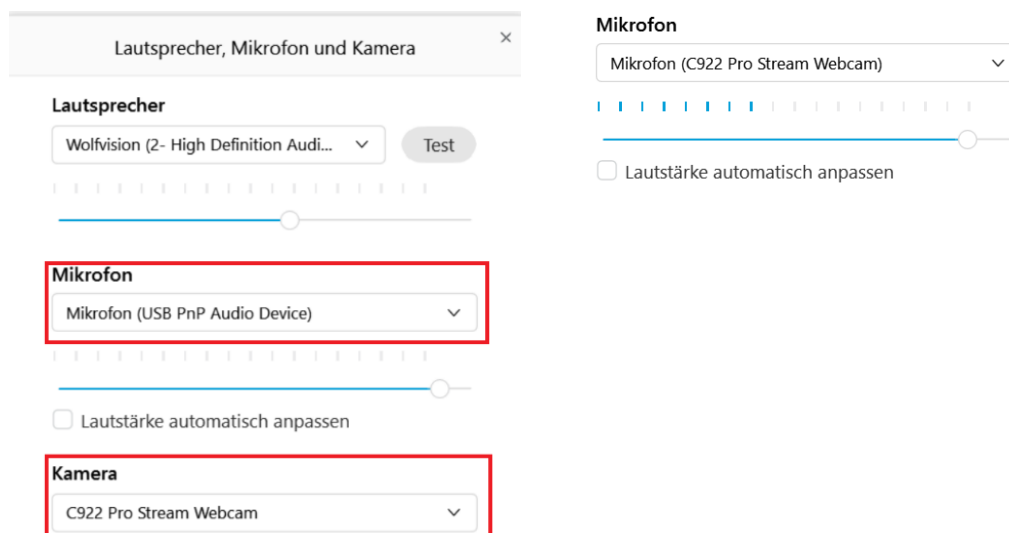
Lautsprecher, Mikrofon und Kamera

×

Lautsprecher

Wolfvision (2- High Definition Audi...

Test

Mikrofon

Mikrofon (USB PnP Audio Device)

Lautstärke automatisch anpassen

Kamera

C922 Pro Stream Webcam

Mikrofon

Mikrofon (C922 Pro Stream Webcam)

Lautstärke automatisch anpassen